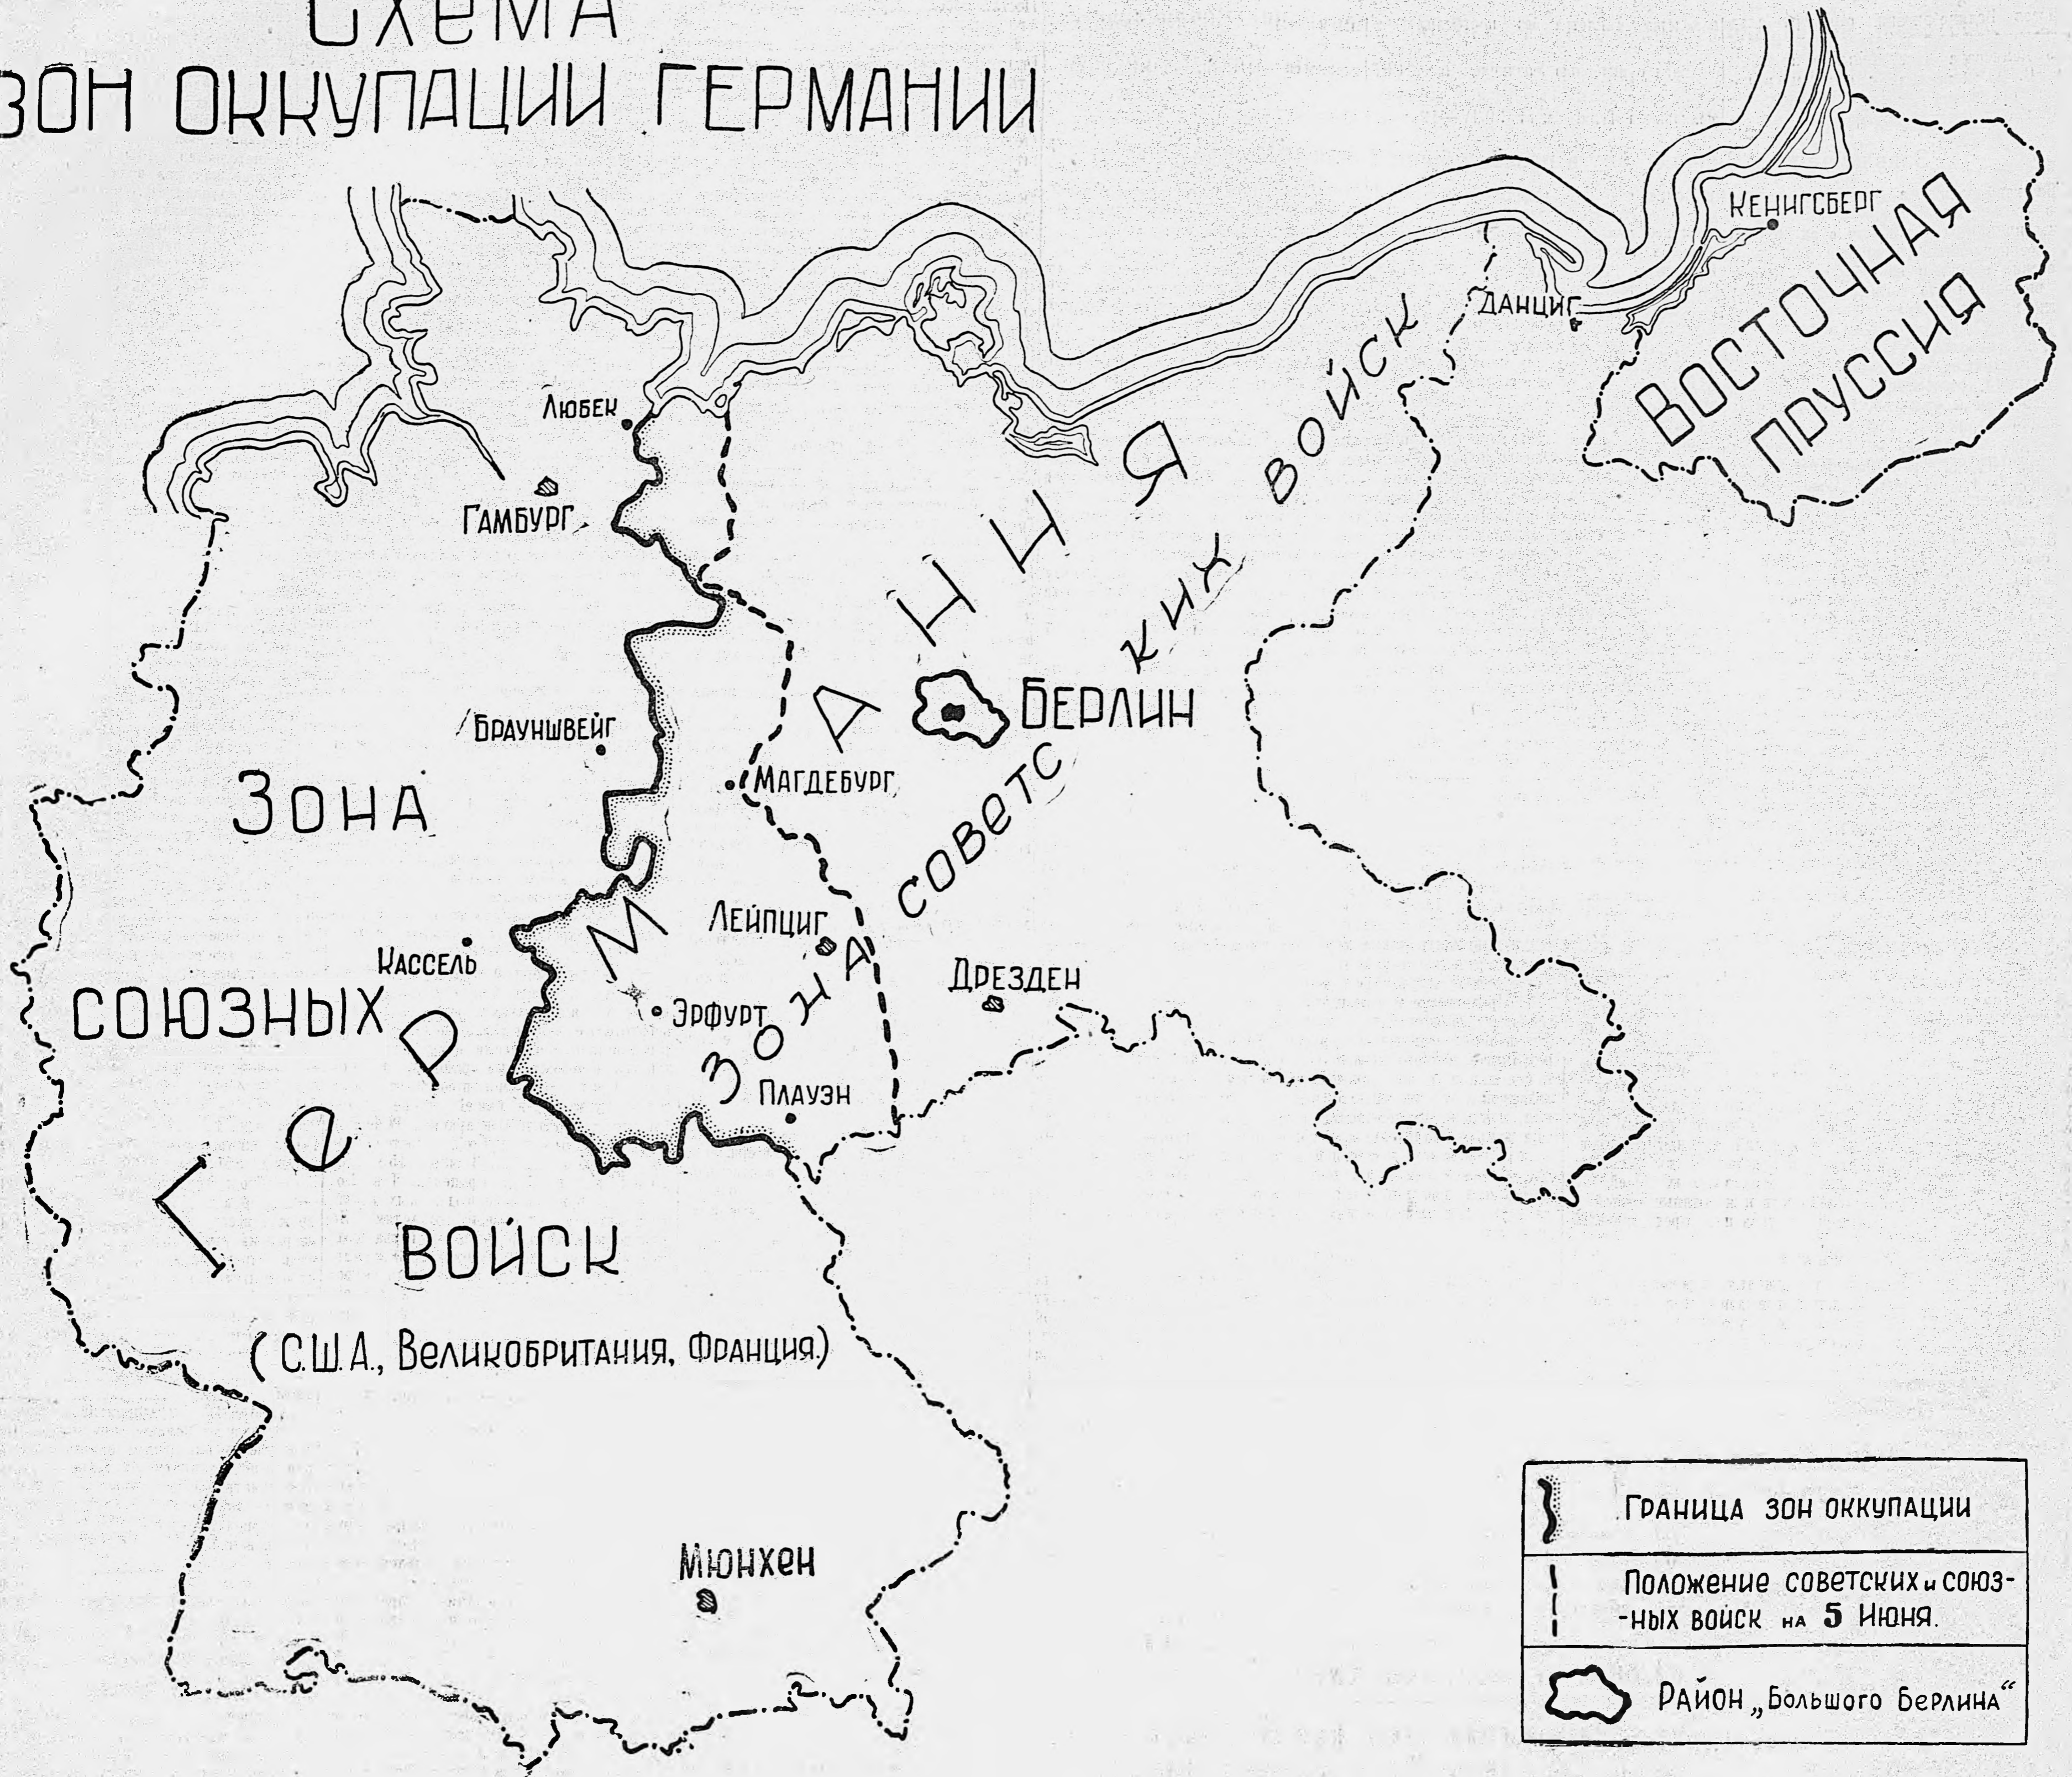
Схема
зон оккупации Германии

Кенигсберг

Восточная Пруссия

Данциг

Любек

Гамбург

Германия

Зона советских войск

Берлин

Брауншвейг

Магдебург

Зона

Лейпциг

Кассель

Союзных

Эрфурт

Дрезден

Плауэн

войск

(С.Ш.А., Великобритания, Франция)

Мюнхен

| | |
|---|---|
| | Граница зон оккупации |
| | Положение советских и союзных войск на 5 Июня. |
| | Район „Большого Берлина“ |